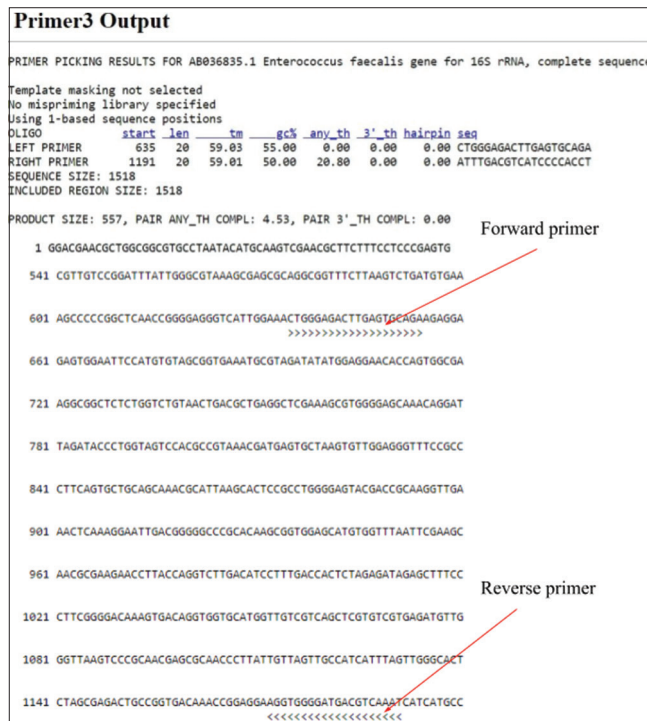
Primer3 Output

PRIMER PICKING RESULTS FOR AB036835.1 Enterococcus faecalis gene for 16S rRNA, complete sequenc

Template masking not selected
No mispriming library specified
Using 1-based sequence positions

| OLIGO | start | len | tm | gc% | any_th | 3'_th | hairpin | seq |
|---|---|---|---|---|---|---|---|---|
| LEFT PRIMER | 635 | 20 | 59.03 | 55.00 | 0.00 | 0.00 | 0.00 | CTGGGAGACTTGAGTGCAGA |
| RIGHT PRIMER | 1191 | 20 | 59.01 | 50.00 | 20.80 | 0.00 | 0.00 | ATTTGACGTCATCCCCACCT |

SEQUENCE SIZE: 1518
INCLUDED REGION SIZE: 1518

PRODUCT SIZE: 557, PAIR ANY_TH COMPL: 4.53, PAIR 3'_TH COMPL: 0.00

Forward primer

1 GGACGAACGCTGGCGGCGTGCCTAATACATGCAAGTCGAACGCTTCTTTCCTCCCGAGTG

541 CGTTGTCCGGATTTATTGGGCGTAAAGCGAGCGCAGGCGGTTTCTTAAGTCTGATGTGAA

601 AGCCCCCGGCTCAACCGGGGAGGGTCATTGGAAACTGGGAGACTTGAGTGCAGAAGAGGA
>>>>>>>>>>>>>>>>>>>>

661 GAGTGGAATTCCATGTGTAGCGGTGAAATGCGTAGATATATGGAGGAACACCAGTGGCGA

721 AGGCGGCTCTCTGGTCTGTAACTGACGCTGAGGCTCGAAAGCGTGGGGAGCAAACAGGAT

781 TAGATACCCTGGTAGTCCACGCCGTAAACGATGAGTGCTAAGTGTTGGAGGGTTTCCGCC

841 CTTCAGTGCTGCAGCAAACGCATTAAGCACTCCGCCTGGGGAGTACGACCGCAAGGTTGA

901 AACTCAAAGGAATTGACGGGGGCCCGCACAAGCGGTGGAGCATGTGGTTTAATTCGAAGC

961 AACGCGAAGAACCTTACCAGGTCTTGACATCCTTTGACCACTCTAGAGATAGAGCTTTCC

Reverse primer

1021 CTTCGGGGACAAAGTGACAGGTGGTGCATGGTTGTCGTCAGCTCGTGTCGTGAGATGTTG

1081 GGTTAAGTCCCGCAACGAGCGCAACCCTTATTGTTAGTTGCCATCATTTAGTTGGGCACT

1141 CTAGCGAGACTGCCGGTGACAAACCGGAGGAAGGTGGGGATGACGTCAAATCATCATGCC
<<<<<<<<<<<<<<<<<<<<